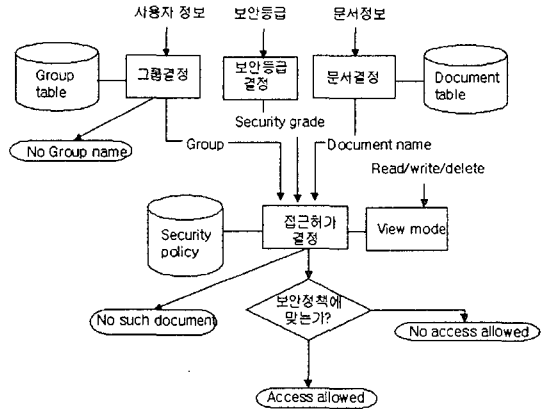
사용자 정보

보안등급

문서정보

Group table

그룹결정

보안등급 결정

문서결정

Document table

Security grade

No Group name

Group

Document name

Read/write/delete

Security policy

접근허가 결정

View mode

No such document

보안정책에 맞는가?

No access allowed

Access allowed